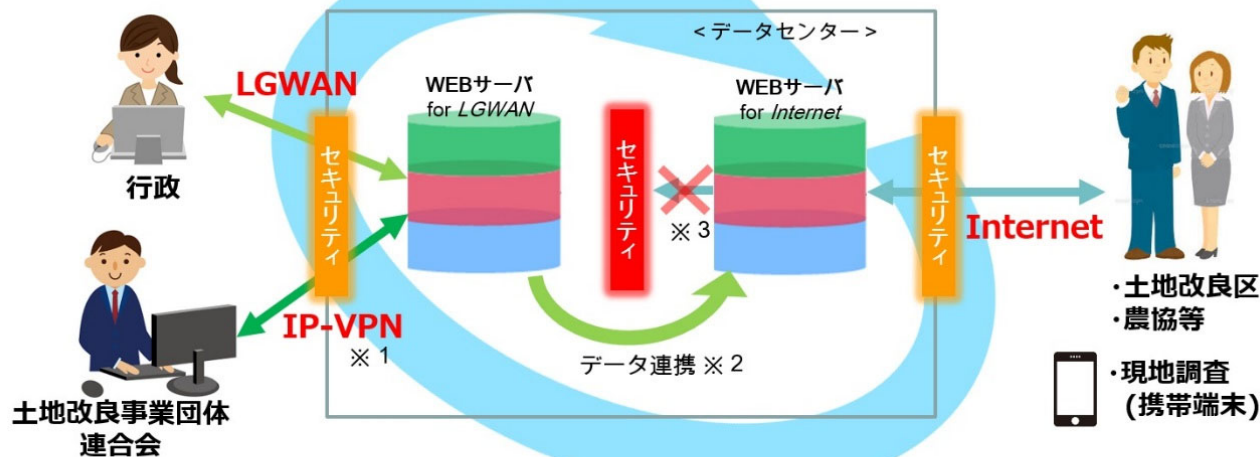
＜データセンター＞

LGWAN

行政

セキュリティ

WEBサーバ
for LGWAN

セキュリティ

※３

WEBサーバ
for Internet

セキュリティ

Internet

・土地改良区
・農協等

・現地調査
（携帯端末）

IP-VPN
※１

土地改良事業団体連合会

データ連携 ※２